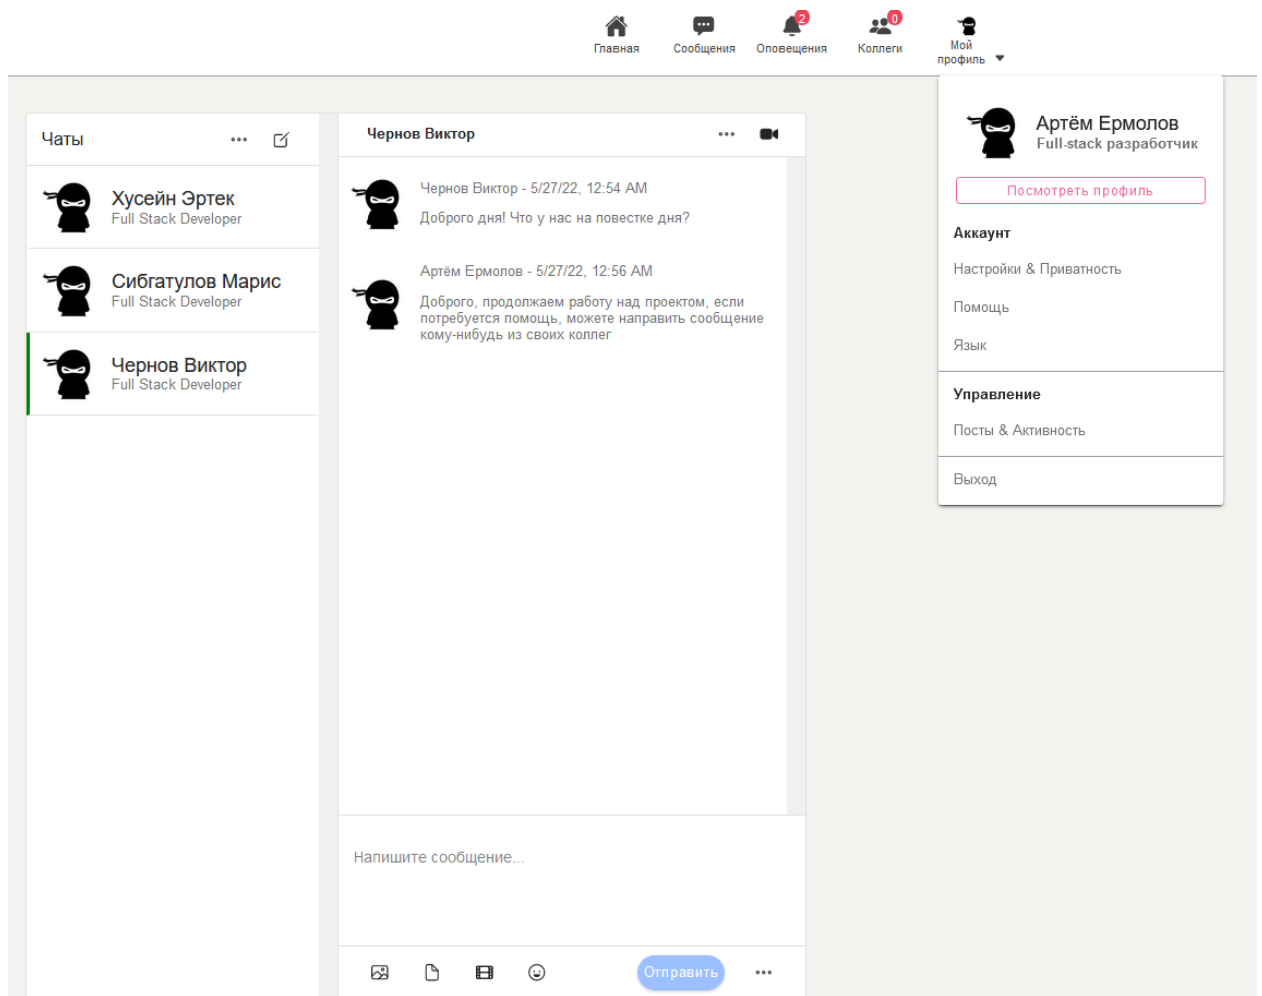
Главная
Сообщения
2
Оповещения
0
Коллеги
Мой профиль

Чаты

Хусейн Эртек
Full Stack Developer

Сибгатулов Марис
Full Stack Developer

Чернов Виктор
Full Stack Developer

Чернов Виктор

Чернов Виктор - 5/27/22, 12:54 AM
Доброго дня! Что у нас на повестке дня?

Артём Ермолов - 5/27/22, 12:56 AM
Доброго, продолжаем работу над проектом, если потребуется помощь, можете направить сообщение кому-нибудь из своих коллег

Напишите сообщение...

Отправить

Артём Ермолов
Full-stack разработчик
Посмотреть профиль

Аккаунт
Настройки & Приватность
Помощь
Язык

Управление
Посты & Активность

Выход